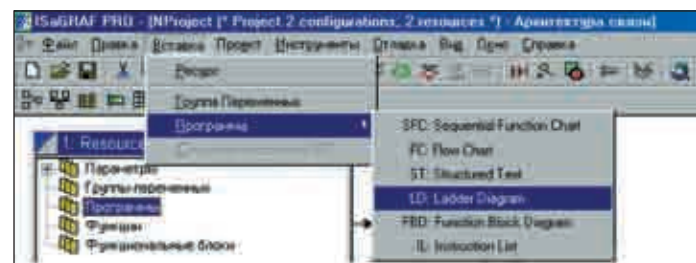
ISaGRAF PRO - [NProject [* Project 2 configurations, 2 resources *] - Архитектура связи]

Файл Правка Вставка Проект Инструменты Отладка Вид Окно Справка

Ресурс

Группа Переменных

Программа

1: Resource

Параметры

Группы переменных

Программы

Функции

Функциональные блоки

SFC: Sequential Function Chart

FC: Flow Chart

ST: Structured Text

LD: Ladder Diagram

FBD: Function Block Diagram

IL: Instruction List